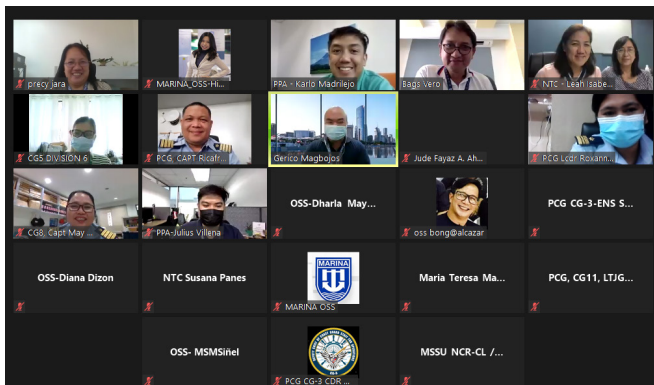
precy jara

MARINA_OSS-Hi...

PPA - Karlo Madrilejo

Bags Vero

NTC - Leah Isabe...

CG5 DIVISION 6

PCG: CAPT Ricafr...

Gerico Magbojos

Jude Fayaz A. Ah...

PCG Lcdr Roxann...

CG8, Capt May ...

PPA-Julius Villena

OSS-Dharla May...

oss bong@alcazar

PCG CG-3-ENS S...

OSS-Diana Dizon

NTC Susana Panes

MARINA

MARINA OSS

Maria Teresa Ma...

PCG, CG11, LTJG...

OSS- MSMSiñel

PCG CG-3 CDR ...

MSSU NCR-CL /...